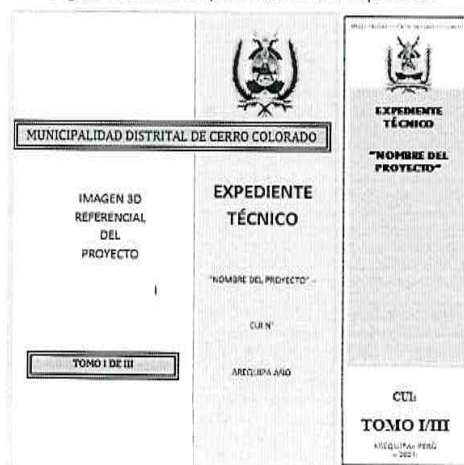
MUNICIPALIDAD DISTRITAL DE CERRO COLORADO

IMAGEN 3D REFERENCIAL DEL PROYECTO

TOMO I DE III

EXPEDIENTE TÉCNICO

"NOMBRE DEL PROYECTO" -

CUI N°

AREQUIPA AÑO

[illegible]

EXPEDIENTE TÉCNICO

"NOMBRE DEL PROYECTO"

CUI:

TOMO I/III

AREQUIPA - PERÚ
- 2021